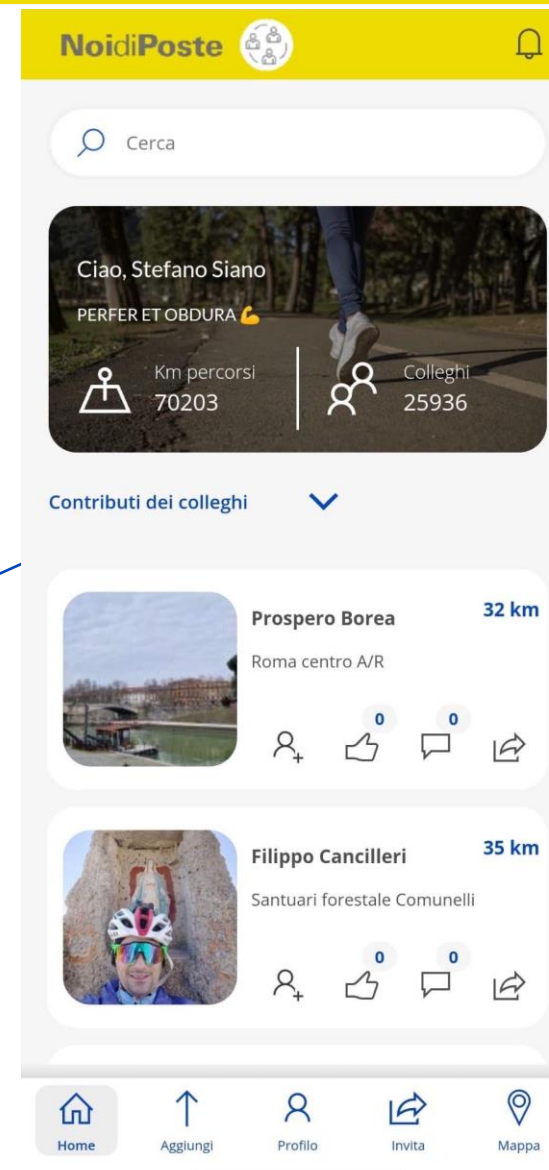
NoidiPoste

Cerca

Ciao, Stefano Siano

PERFER ET OBDURA 💪

Km percorsi
70203

Colleghi
25936

Contributi dei colleghi

Prospero Borea
32 km
Roma centro A/R
0 0

Filippo Cancilleri
35 km
Santuari forestale Comunelli
0 0

Home
Aggiungi
Profilo
Invita
Mappa